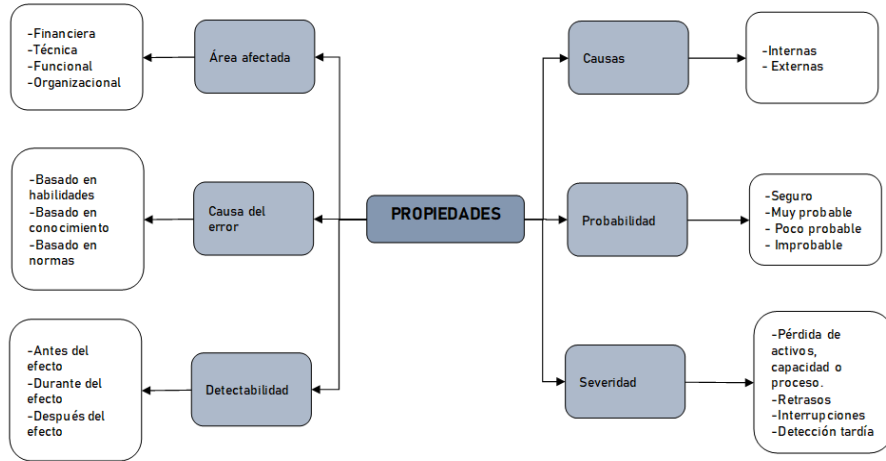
PROPIEDADES

Área afectada

-Financiera
-Técnica
-Funcional
-Organizacional

Causa del error

-Basado en habilidades
-Basado en conocimiento
-Basado en normas

Detectabilidad

-Antes del efecto
-Durante del efecto
-Después del efecto

Causas

-Internas
- Externas

Probabilidad

-Seguro
-Muy probable
- Poco probable
- Improbable

Severidad

-Pérdida de activos, capacidad o proceso.
-Retrasos
-Interrupciones
-Detección tardía